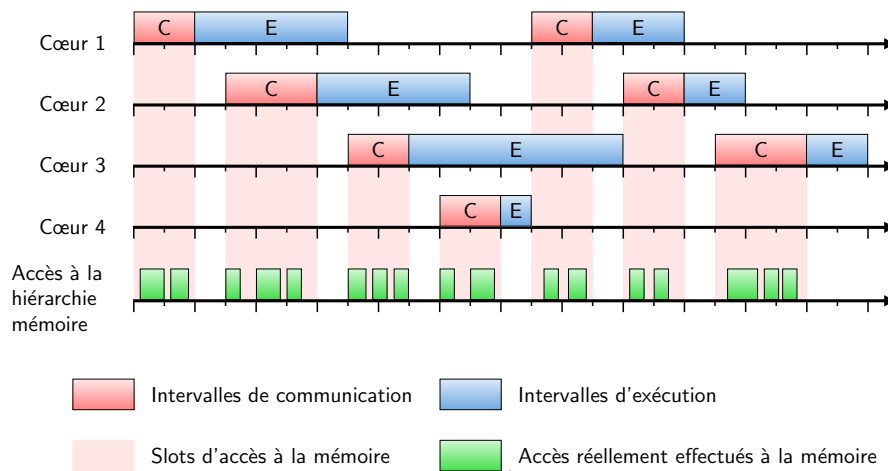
C E C E
Cœur 1
C E C E
Cœur 2
C E C E
Cœur 3
C E
Cœur 4
Accès à la hiérarchie mémoire

Intervalles de communication
Intervalles d'exécution
Slots d'accès à la mémoire
Accès réellement effectués à la mémoire